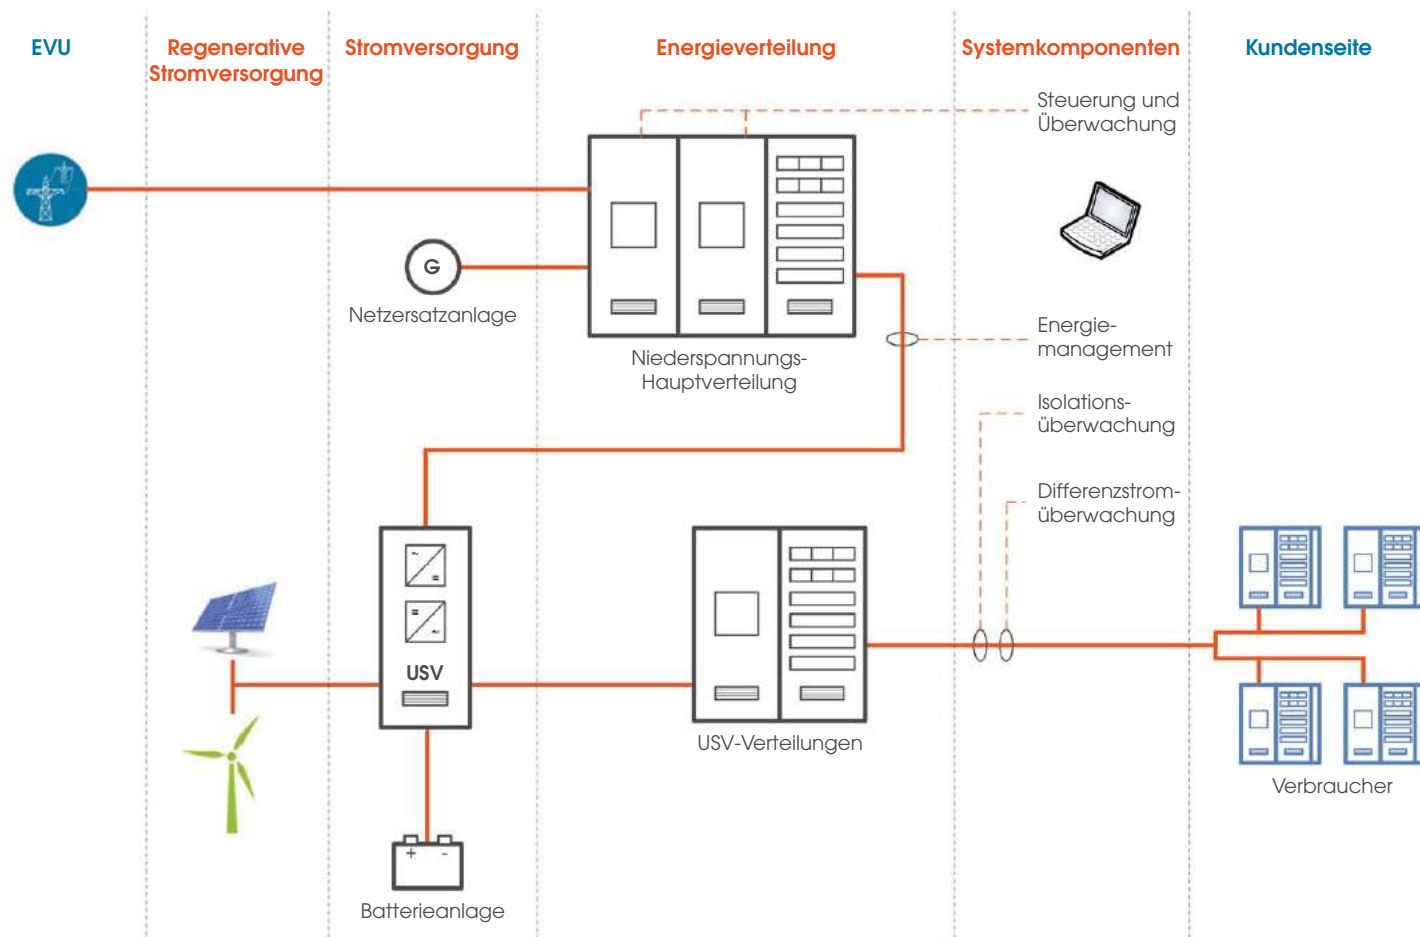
EVU

Regenerative Stromversorgung

Stromversorgung

Energieverteilung

Systemkomponenten

Kundenseite

Steuerung und Überwachung

G

Netzersatzanlage

Niederspannungs-Hauptverteilung

Energie-management

Isolations-überwachung

Differenzstrom-überwachung

USV

USV-Verteilungen

Verbraucher

+ -

Batterieanlage